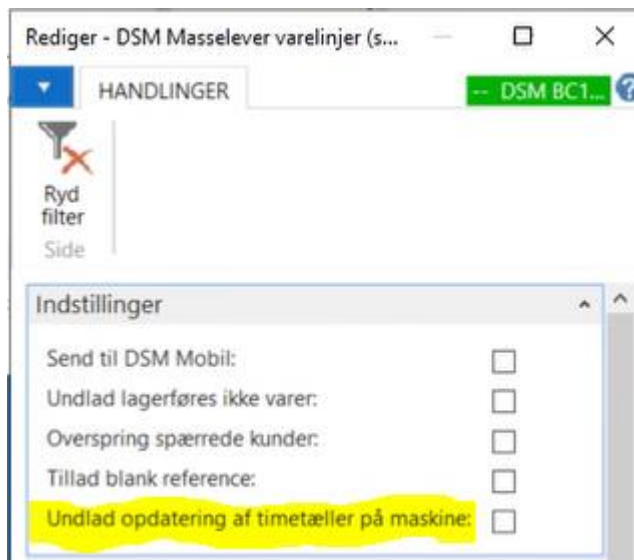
Rediger - DSM Masselever varelinjer (s...

HANDLINGER

-- DSM BC1...

Ryd filter

Side

Indstillinger

Send til DSM Mobil:

Undlad lagerføres ikke varer:

Overspring spærrede kunder:

Tillad blank reference:

Undlad opdatering af timetæller på maskine: